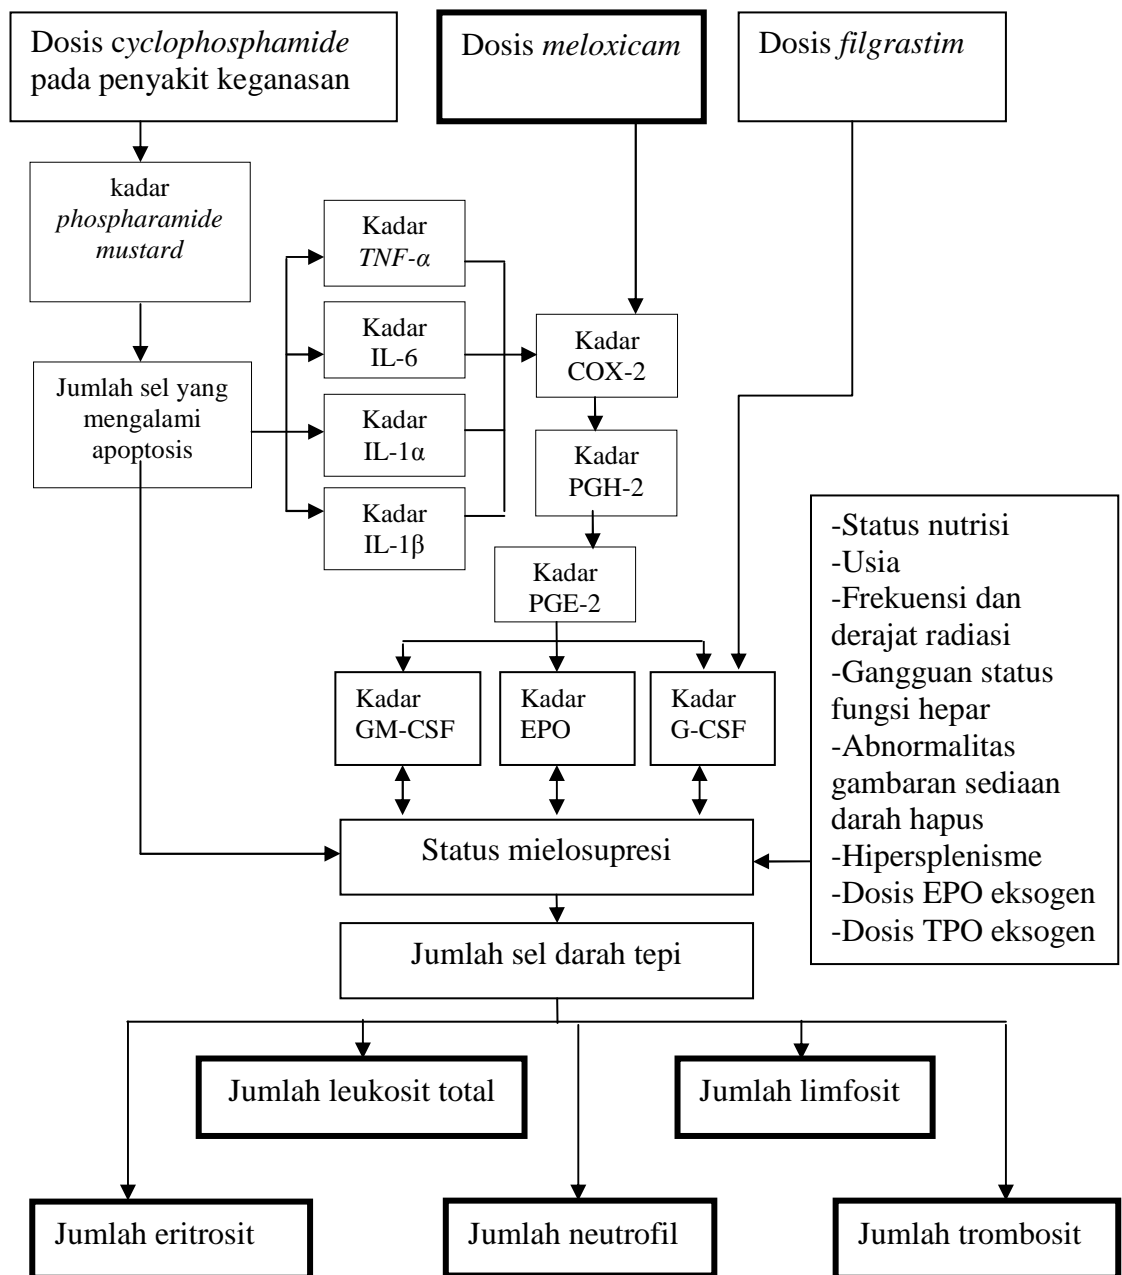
Dosis *cyclophosphamide* pada penyakit keganasan

Dosis *meloxicam*

Dosis *filgrastim*

kadar *phospharamide mustard*

Jumlah sel yang mengalami apoptosis

Kadar *TNF-α*

Kadar IL-6

Kadar IL-1α

Kadar IL-1β

Kadar COX-2

Kadar PGH-2

Kadar PGE-2

Kadar GM-CSF

Kadar EPO

Kadar G-CSF

-Status nutrisi
-Usia
-Frekuensi dan derajat radiasi
-Gangguan status fungsi hepar
-Abnormalitas gambaran sediaan darah hapus
-Hipersplenisme
-Dosis EPO eksogen
-Dosis TPO eksogen

Status mielosupresi

Jumlah sel darah tepi

Jumlah leukosit total

Jumlah limfosit

Jumlah eritrosit

Jumlah neutrofil

Jumlah trombosit